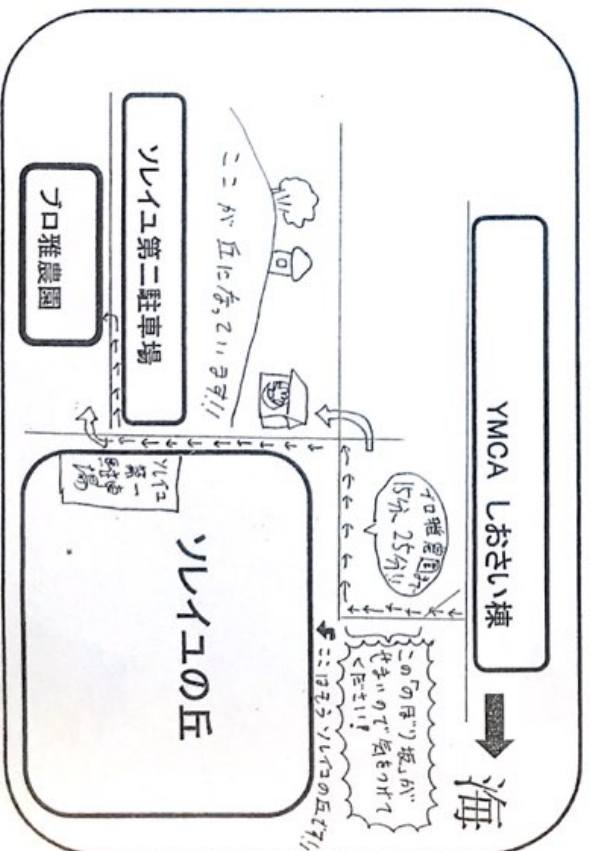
YMCA しおさい棟

海

ソレイユ第二駐車場

プロ雅農園

ここが丘になっています!!

プロ雅農園まで15分~25分!!

ソレイユ第一駐車場

ソレイユの丘

この「のぼり坂」が見えないので気をつけてください!

ここはもうソレイユの丘です!